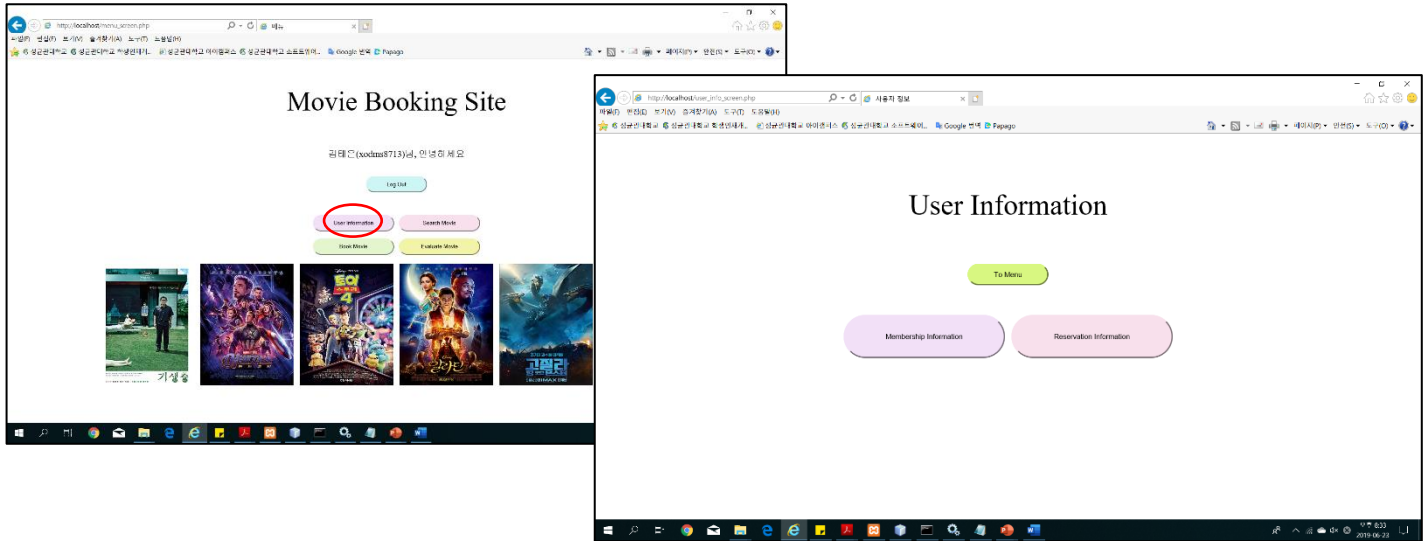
http://localhost/menu_screen.php
메뉴
파일(F) 편집(E) 보기(V) 즐겨찾기(A) 도구(T) 도움말(H)
성균관대학교 성균관대학교 학생인재개... 성균관대학교 아이캠퍼스 성균관대학교 소프트웨어... Google 번역 Papago
페이지(P) 안전(S) 도구(O)

Movie Booking Site

김태은(xodms8713)님, 안녕하세요

Log Out

User Information
Search Movie
Book Movie
Evaluate Movie

기생충

http://localhost/user_info_screen.php
사용자 정보
파일(F) 편집(E) 보기(V) 즐겨찾기(A) 도구(T) 도움말(H)
성균관대학교 성균관대학교 학생인재개... 성균관대학교 아이캠퍼스 성균관대학교 소프트웨어... Google 번역 Papago
페이지(P) 안전(S) 도구(O)

User Information

To Menu

Membership Information
Reservation Information

오후 8:33
2019-06-23